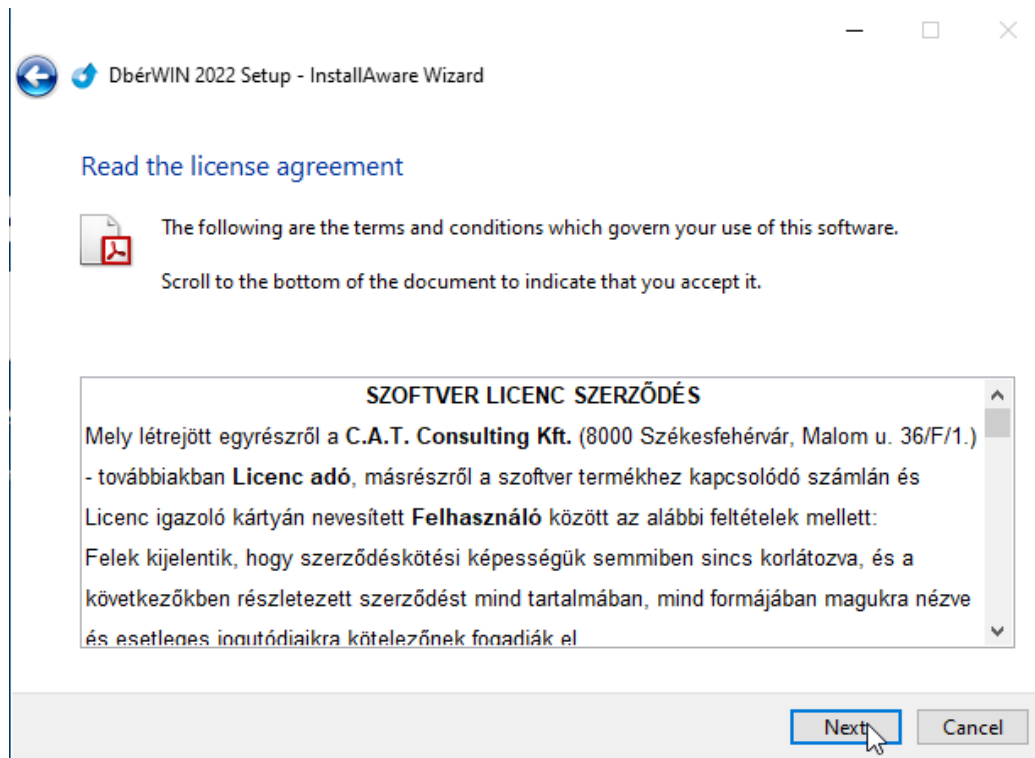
DbérWIN 2022 Setup - InstallAware Wizard

Read the license agreement

The following are the terms and conditions which govern your use of this software.

Scroll to the bottom of the document to indicate that you accept it.

SZOFTVER LICENC SZERZŐDÉS

Mely létrejött egyrészről a C.A.T. Consulting Kft. (8000 Székesfehérvár, Malom u. 36/F/1.) - továbbiakban Licenc adó, másrészről a szoftver termékhez kapcsolódó számlán és Licenc igazoló kártyán nevesített Felhasználó között az alábbi feltételek mellett:

Felek kijelentik, hogy szerződéskötési képességük semmiben sincs korlátozva, és a következőkben részletezett szerződést mind tartalmában, mind formájában magukra nézve és esetleges jogutódjaikra kötelezőnek fogadják el

Next

Cancel